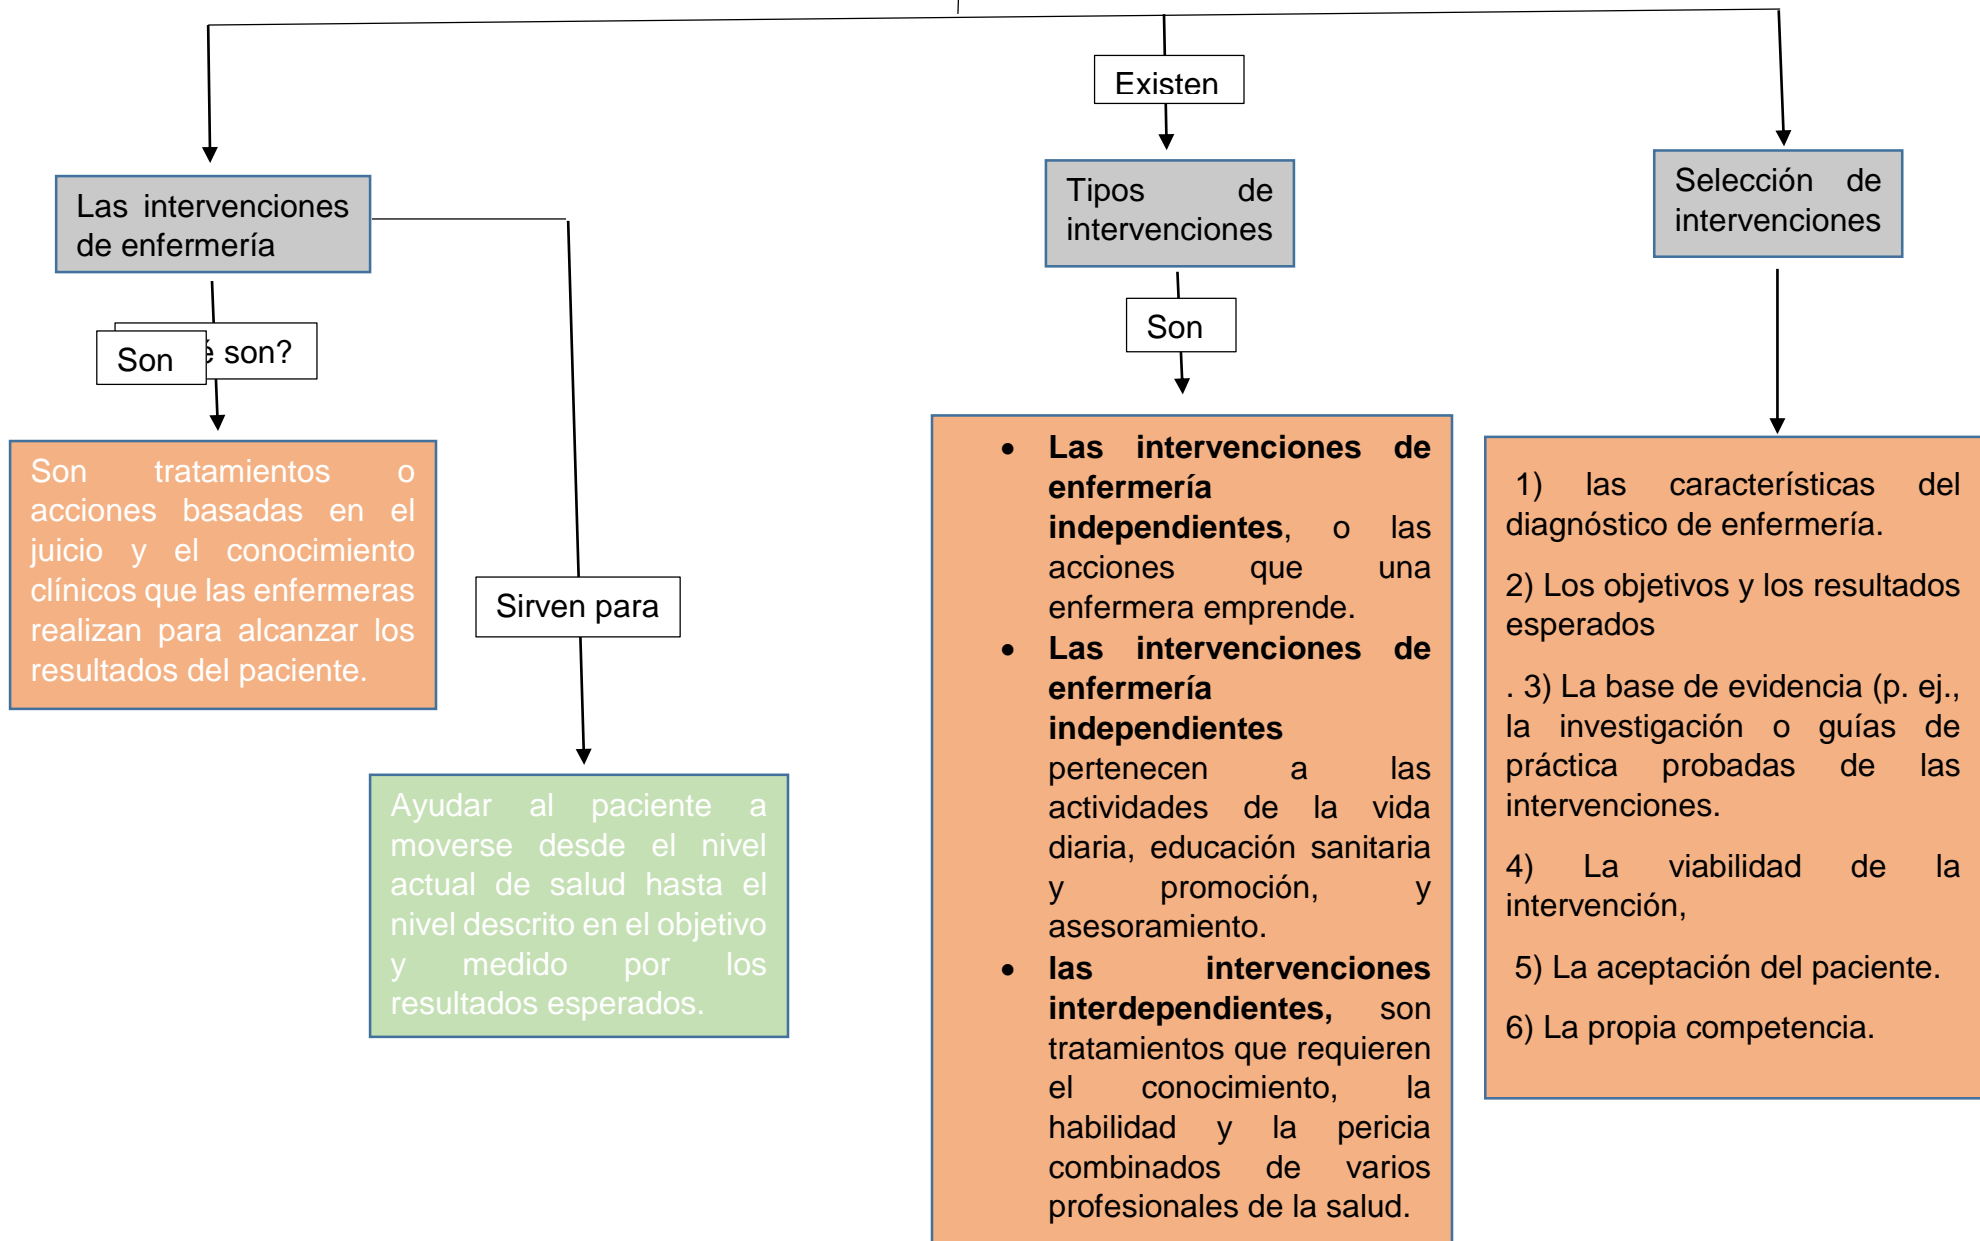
Existen

Las intervenciones de enfermería

Son

é son?

Son tratamientos o acciones basadas en el juicio y el conocimiento clínicos que las enfermeras realizan para alcanzar los resultados del paciente.

Sirven para

Ayudar al paciente a moverse desde el nivel actual de salud hasta el nivel descrito en el objetivo y medido por los resultados esperados.

Tipos de intervenciones

Son

- **Las intervenciones de enfermería independientes**, o las acciones que una enfermera emprende.
- **Las intervenciones de enfermería independientes** pertenecen a las actividades de la vida diaria, educación sanitaria y promoción, y asesoramiento.
- **las intervenciones interdependientes,** son tratamientos que requieren el conocimiento, la habilidad y la pericia combinados de varios profesionales de la salud.

Selección de intervenciones

1) las características del diagnóstico de enfermería.

2) Los objetivos y los resultados esperados

. 3) La base de evidencia (p. ej., la investigación o guías de práctica probadas de las intervenciones.

4) La viabilidad de la intervención,

5) La aceptación del paciente.

6) La propia competencia.